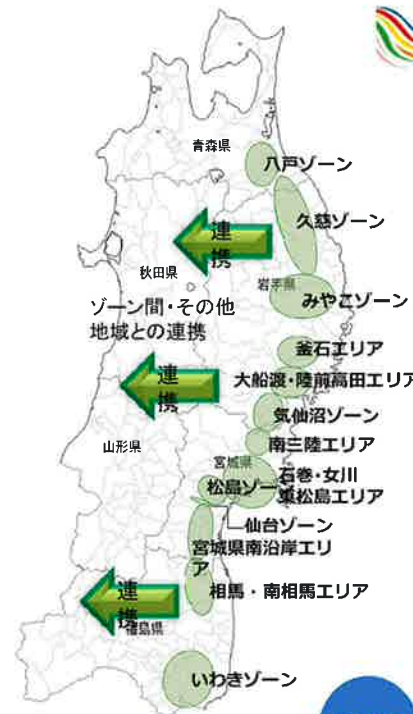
青森県

八戸ゾーン

久慈ゾーン

連携

秋田県

岩手県

ゾーン間・その他地域との連携

みやこゾーン

釜石エリア

連携

大船渡・陸前高田エリア

気仙沼ゾーン

南三陸エリア

山形県

宮城県

石巻・女川東松島エリア

松島ゾーン

仙台ゾーン

宮城県南沿岸エリア

連携

相馬・南相馬エリア

福島県

いわきゾーン